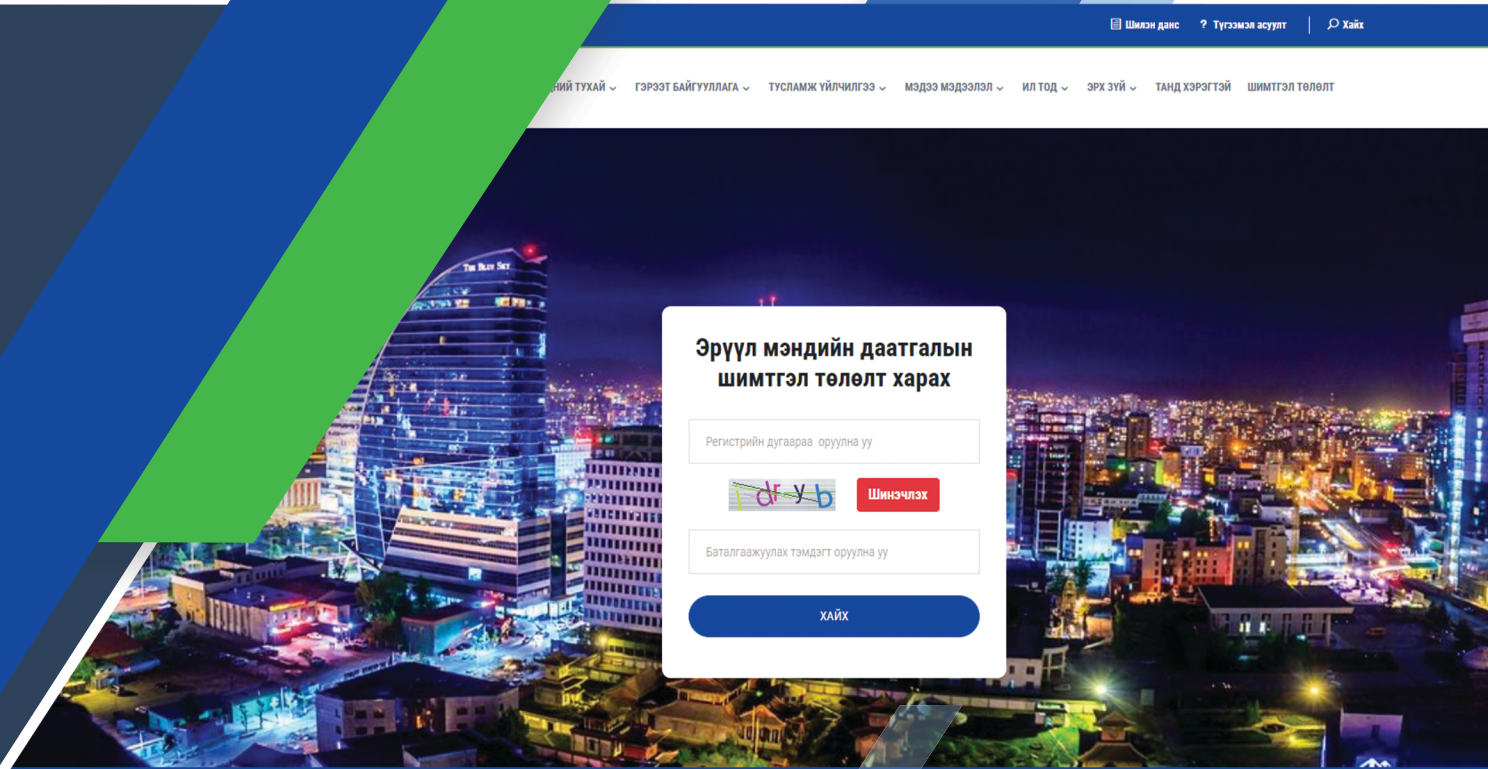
Шилэн данс ? Түгээмэл асуулт Хайх

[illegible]НИЙ ТУХАЙ ГЭРЭЭТ БАЙГУУЛЛАГА ТУСЛАМЖ ҮЙЛЧИЛГЭЭ МЭДЭЭ МЭДЭЭЛЭЛ ИЛ ТОД ЭРХ ЗҮЙ ТАНД ХЭРЭГТЭЙ ШИМТГЭЛ ТӨЛӨЛТ

The Blue Sky

Эрүүл мэндийн даатгалын шимтгэл төлөлт харах

Регистрийн дугаараа оруулна уу

1dryb

Шинэчлэх

Баталгаажуулах тэмдэгт оруулна уу

ХАЙХ